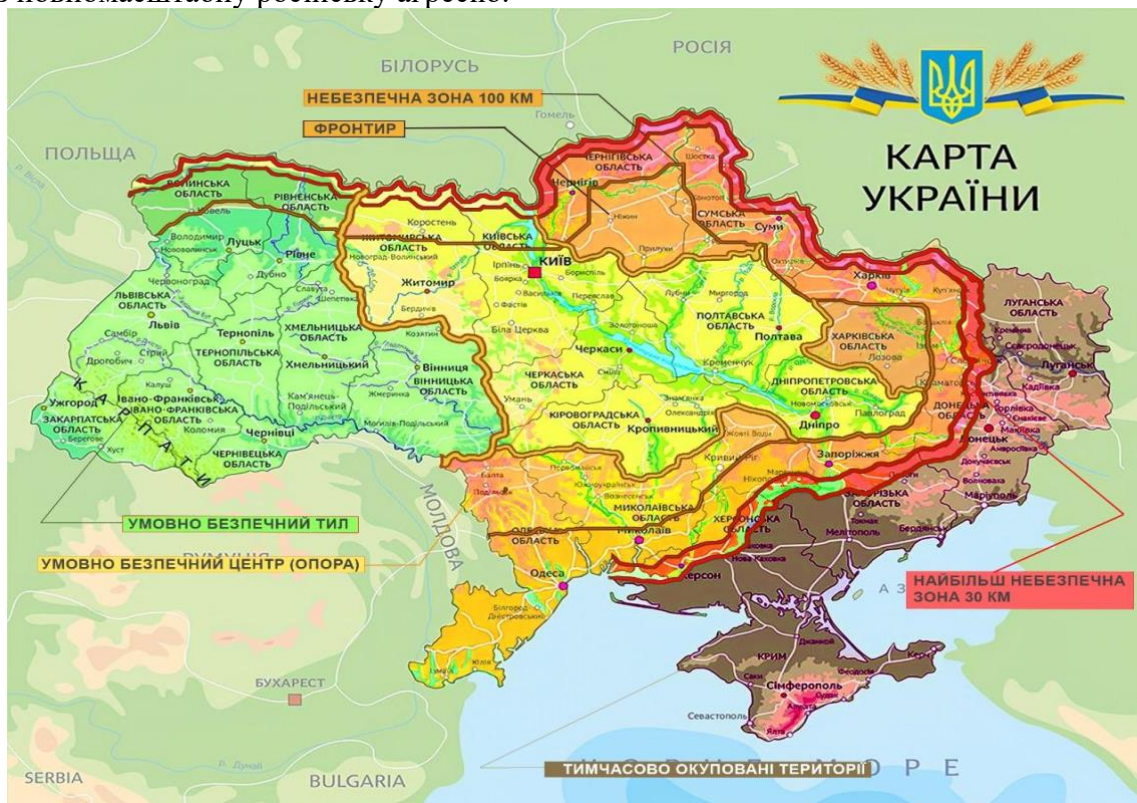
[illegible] повномасштабну російську агресію.

РОСІЯ
БІЛОРУСЬ
НЕБЕЗПЕЧНА ЗОНА 100 КМ
ФРОНТИР
ПОЛЬЩА
КАРТА УКРАЇНИ
Гомель
ВОЛИНСЬКА ОБЛАСТЬ
РІВНЕНСЬКА ОБЛАСТЬ
ЧЕРНІГІВСЬКА ОБЛАСТЬ
Шостка
Чернігів
Ковель
Коростень
Ніжин
СУМСЬКА ОБЛАСТЬ
Суми
Конотоп
Володимир
Луцьк
ЖИТОМИРСЬКА ОБЛАСТЬ
КИЇВСЬКА ОБЛАСТЬ
Київ
Прилуки
Новоград-Волинський
Ірпінь
Бориспіль
Рівне
Дубно
Житомир
Бердичів
Фастів
Переяслав
Миргород
Харків
ЛУГАНСЬКА ОБЛАСТЬ
Червоноград
Львів
ЛЬВІВСЬКА ОБЛАСТЬ
Тернопіль
ХМЕЛЬНИЦЬКА ОБЛАСТЬ
ТЕРНОПІЛЬСЬКА ОБЛАСТЬ
Хмельницький
Біла Церква
Черкаси
ПОЛТАВСЬКА ОБЛАСТЬ
Полтава
ХАРКІВСЬКА ОБЛАСТЬ
Лозова
Северодонецьк
Луганськ
Самбір
Стрий
Дрогобич
Вінниця
ВІННИЦЬКА ОБЛАСТЬ
Кременчук
Ужгород
Калуш
Івано-Франківськ
ІВАНО-ФРАНКІВСЬКА ОБЛАСТЬ
Кам'янець-Подільський
Жмеринка
ЧЕРКАСЬКА ОБЛАСТЬ
Умань
ДНІПРОПЕТРОВСЬКА ОБЛАСТЬ
Краматорськ
Кадіївка
ЗАКАРПАТСЬКА ОБЛАСТЬ
Берегове
Коломия
Чернівці
ЧЕРНІВЕЦЬКА ОБЛАСТЬ
Могилів-Подільський
КІРОВОГРАДСЬКА ОБЛАСТЬ
Кропивницький
Олександрія
Жовті Води
Дніпро
Новомосковськ
Павлоград
ДОНЕЦЬКА ОБЛАСТЬ
Горлівка
Макіївка
Донецьк
Хуст
КАРПАТИ
Кривий Ріг
Запоріжжя
Первомайськ
Вознесенськ
Подільськ
МИКОЛАЇВСЬКА ОБЛАСТЬ
Миколаїв
ЗАПОРІЗЬКА ОБЛАСТЬ
Токмак
Мелітополь
Бердянськ
Маріуполь
Волноваха
ХЕРСОНСЬКА ОБЛАСТЬ
Херсон
Нова Каховка
УМОВНО БЕЗПЕЧНИЙ ТИЛ
РУМУНІЯ
МОЛДОВА
УМОВНО БЕЗПЕЧНИЙ ЦЕНТР (ОПОРА)
ОДЕСЬКА ОБЛАСТЬ
Одеса
АЗ
НАЙБІЛЬШ НЕБЕЗПЕЧНА ЗОНА 30 КМ
Білгород-Дністровський
Ізмаїл
Джанкой
Керч
КРИМ
Феодосія
Саки
Сімферополь
Алушта
БУХАРЕСТ
Севастополь
Ялта
SERBIA
BULGARIA
р. Дунай
ТИМЧАСОВО ОКУПОВАНІ ТЕРИТОРІЇ
О Р Е